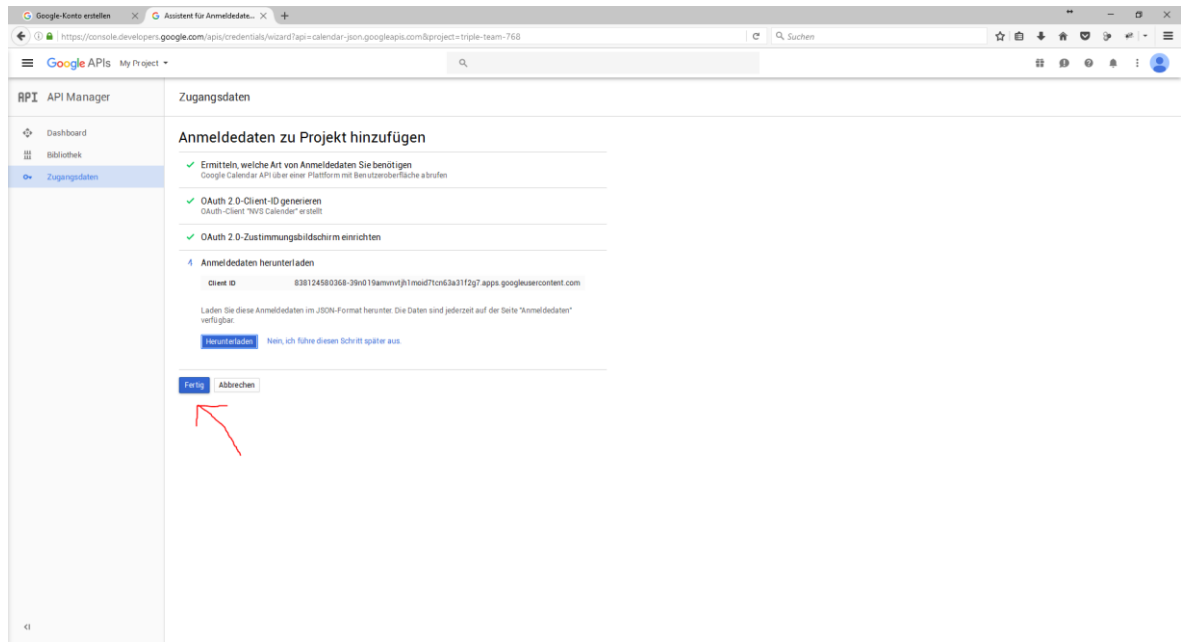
Google-Konto erstellen
Assistent für Anmeldedate...
https://console.developers.google.com/apis/credentials/wizard?api=calendar-json.googleapis.com&project=triple-team-768
Suchen

Google APIs My Project

API API Manager
Dashboard
Bibliothek
Zugangsdaten

Zugangsdaten

Anmeldedaten zu Projekt hinzufügen

✓ Ermitteln, welche Art von Anmeldedaten Sie benötigen
Google Calendar API über einer Plattform mit Benutzeroberfläche abrufen

✓ OAuth 2.0-Client-ID generieren
OAuth-Client "NVS Calender" erstellt

✓ OAuth 2.0-Zustimmungsbildschirm einrichten

4 Anmeldedaten herunterladen

| Client ID | 838124580368-39n019amvnvtjh1moid7tcn63a31f2g7.apps.googleusercontent.com |
|---|---|

Laden Sie diese Anmeldedaten im JSON-Format herunter. Die Daten sind jederzeit auf der Seite "Anmeldedaten" verfügbar.

Herunterladen Nein, ich führe diesen Schritt später aus.

Fertig Abbrechen